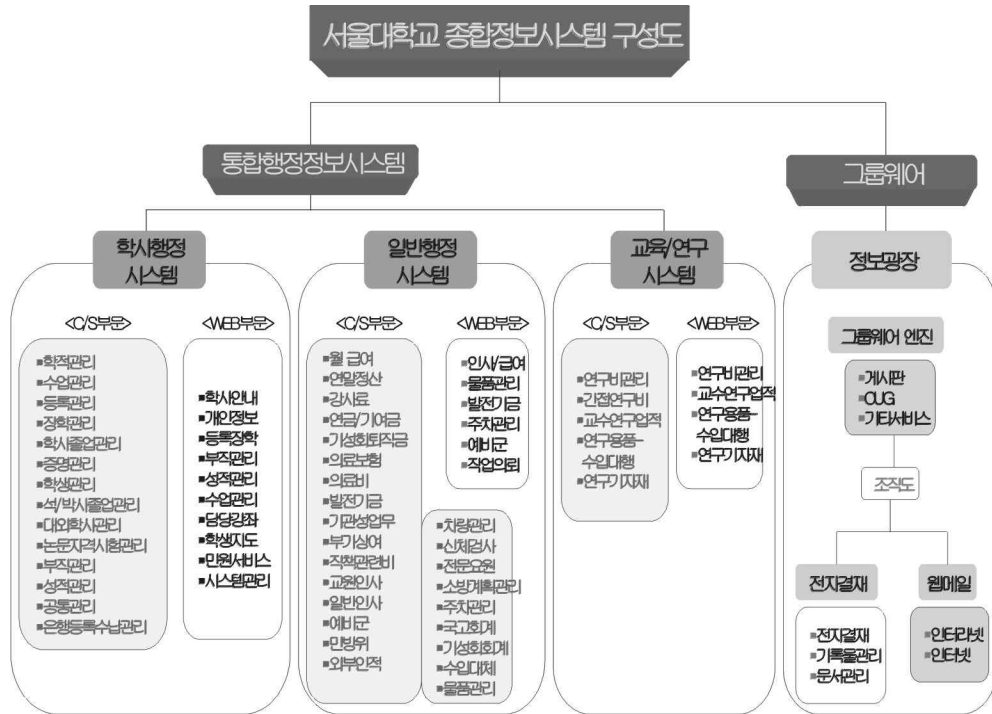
서울대학교 종합정보시스템 구성도

통합행정정보시스템

그룹웨어

학사행정 시스템

<C/S부문>

■학적관리
■수업관리
■등록관리
■장학관리
■학사졸업관리
■증명관리
■학생관리
■석/박사졸업관리
■대외학사관리
■논문자격시험관리
■부직관리
■성적관리
■공통관리
■은행등록수납관리

<WEB부문>

■학사안내
■개인정보
■등록장학
■부직관리
■성적관리
■수업관리
■당당강좌
■학생지도
■민원서비스
■시스템관리

일반행정 시스템

<C/S부문>

■월 급여
■연말정산
■강사료
■연금/기여금
■기성회퇴직금
■의료보험
■의료비
■발전기금
■기관성업무
■부가성여
■직책관련비
■교원인사
■일반인사
■예비군
■민방위
■외부인적

<WEB부문>

■인사/급여
■물품관리
■발전기금
■주차관리
■예비군
■작업의뢰

■차량관리
■신체검사
■전문요원
■소방계획관리
■주차관리
■국고회계
■기성회회계
■수입대체
■물품관리

교육/연구 시스템

<C/S부문>

■연구비관리
■간접연구비
■교수연구업적
■연구용품-수입대행
■연구기자재

<WEB부문>

■연구비관리
■교수연구업적
■연구용품-수입대행
■연구기자재

정보광장

그룹웨어 엔진

■게시판
■CUG
■기타서비스

조직도

전자결재

■전자결재
■기록물관리
■문서관리

웹메일

■인터라넷
■인터넷